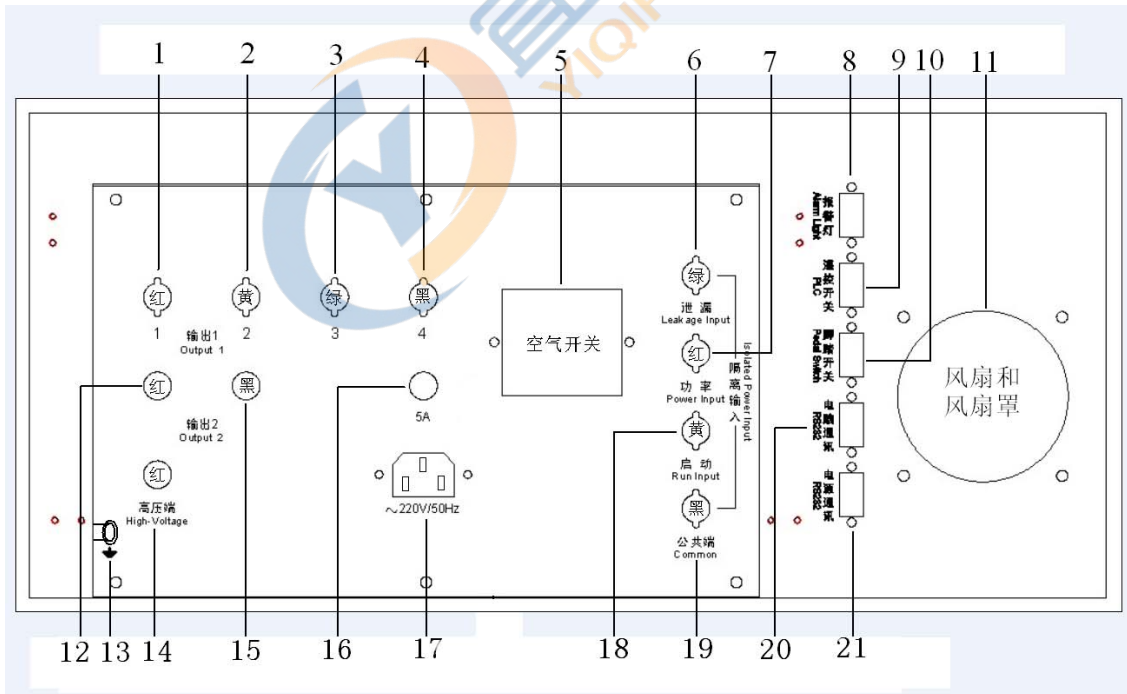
1 2 3 4 5 6 7 8 9 10 11

红 黄 绿 黑
1 2 3 4
输出1
Output 1

空气开关

绿
泄漏
Leakage Input

红
功率
Power Input

隔离输入
Isolated Power Input

黄
启动
Run Input

黑
公共端
Common

报警灯
Alarm Light

遥控开关
PLC

脚踏开关
Pedal Switch

电脑通讯
RS232

电源通讯
RS232

风扇和
风扇罩

红 黑
输出2
Output 2

5A

红
高压端
High-Voltage

～220V/50Hz

12 13 14 15 16 17 18 19 20 21